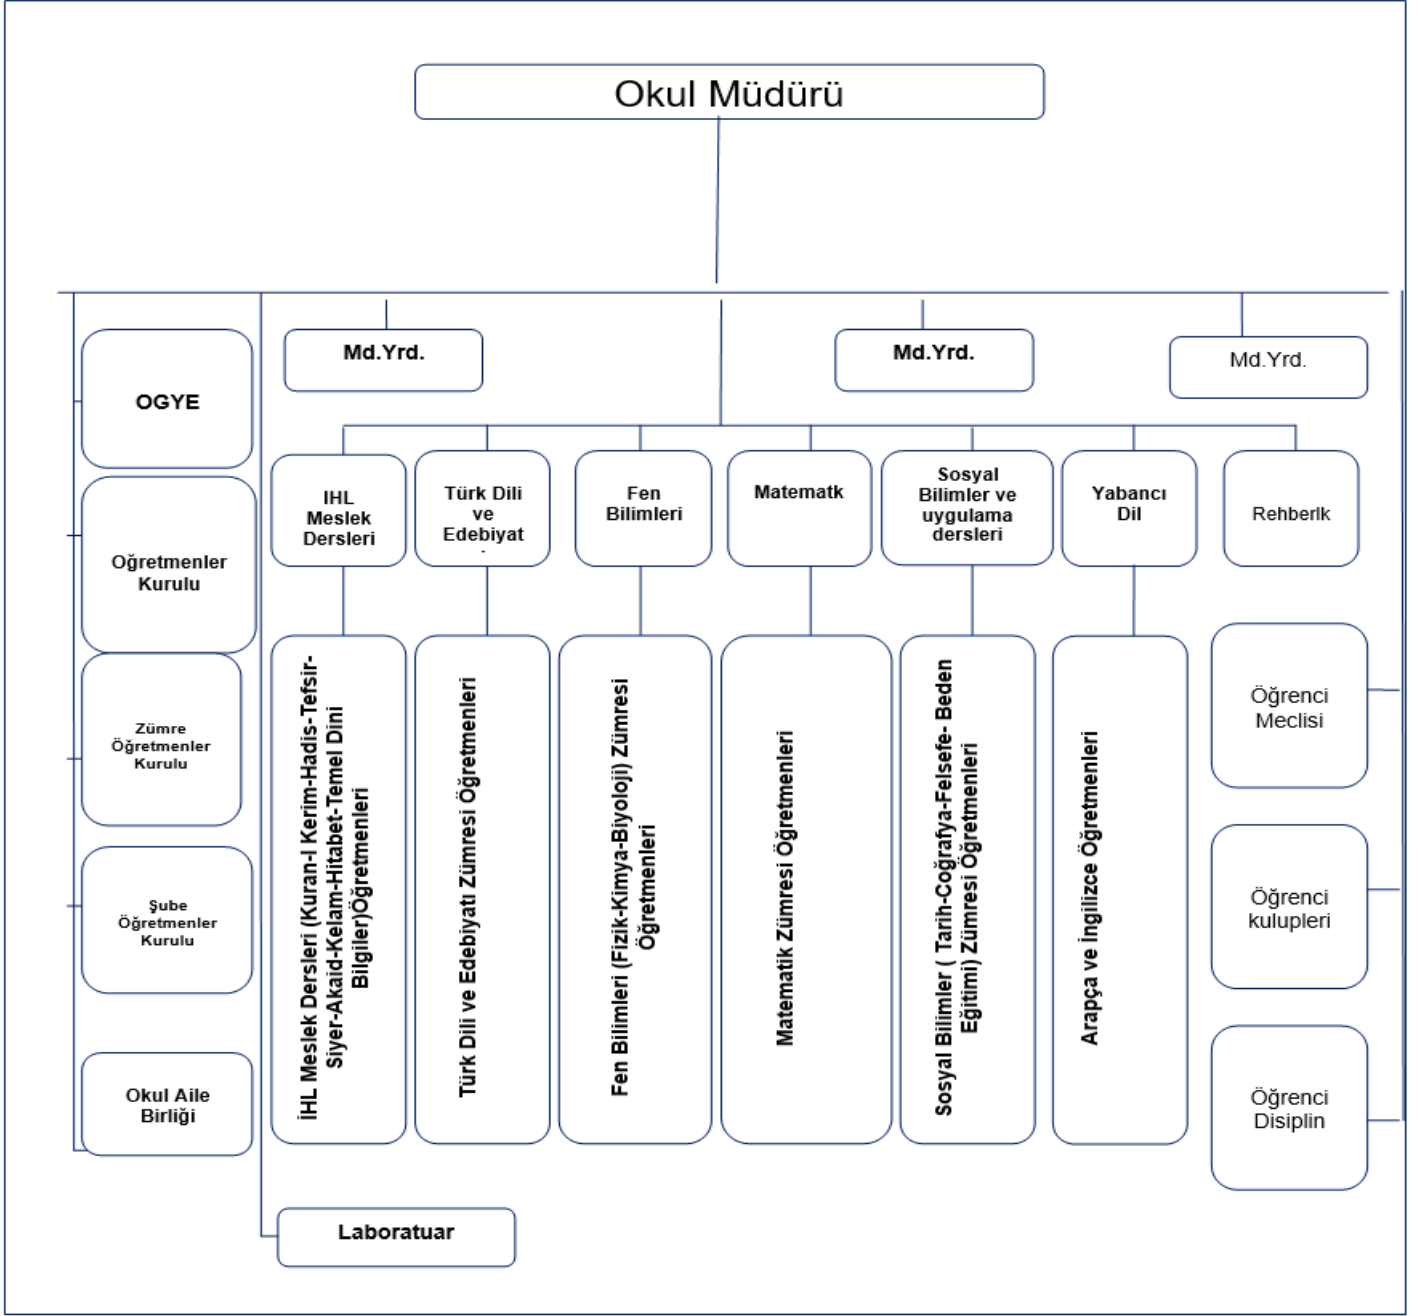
Okul Müdürü

OGYE

Öğretmenler Kurulu

Zümre Öğretmenler Kurulu

Şube Öğretmenler Kurulu

Okul Aile Birliği

Laboratuar

Md.Yrd.

Md.Yrd.

Md.Yrd.

IHL Meslek Dersleri

Türk Dili ve Edebiyat

Fen Bilimleri

Matematk

Sosyal Bilimler ve uygulama dersleri

Yabancı Dil

Rehberlk

İHL Meslek Dersleri (Kuran-I Kerim-Hadis-Tefsir-Siyer-Akaid-Kelam-Hitabet-Temel Dini Bilgiler)Öğretmenleri

Türk Dili ve Edebiyatı Zümresi Öğretmenleri

Fen Bilimleri (Fizik-Kimya-Biyoloji) Zümresi Öğretmenleri

Matematik Zümresi Öğretmenleri

Sosyal Bilimler ( Tarih-Coğrafya-Felsefe- Beden Eğitimi) Zümresi Öğretmenleri

Arapça ve İngilizce Öğretmenleri

Öğrenci Meclisi

Öğrenci kulupleri

Öğrenci Disiplin